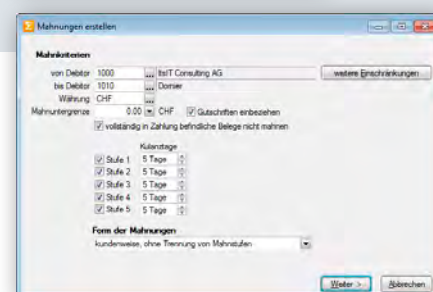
Mahnungen erstellen

Mahnkriterien

von Debitor 1000 ... ItsIT Consulting AG

weitere Einschränkungen

bis Debitor 1010 ... Domier

Währung CHF ...

Mahnuntergrenze 0.00 CHF

Gutschriften einbeziehen

vollständig in Zahlung befindliche Belege nicht mahnen

Kulanztage

Stufe 1 5 Tage

Stufe 2 5 Tage

Stufe 3 5 Tage

Stufe 4 5 Tage

Stufe 5 5 Tage

Form der Mahnungen

kundenweise, ohne Trennung von Mahnstufen

Weiter >

Abbrechen